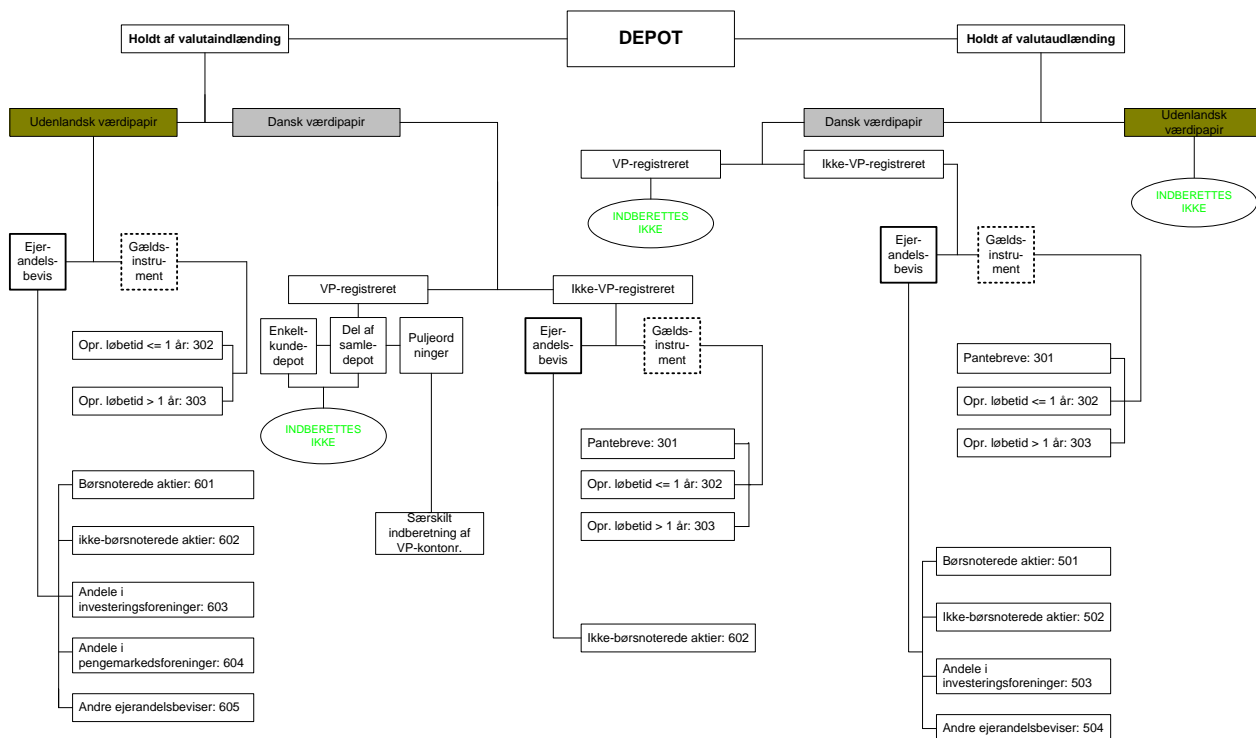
DEPOT

Holdt af valutaindlænding

Holdt af valutaudlænding

Udenlandsk værdipapir

Dansk værdipapir

Dansk værdipapir

Udenlandsk værdipapir

VP-registreret

Ikke-VP-registreret

INDBERETTES IKKE

INDBERETTES IKKE

Ejerandelsbevis

Gældsinstrument

Opr. løbetid <= 1 år: 302

Opr. løbetid > 1 år: 303

Børsnoterede aktier: 601

ikke-børsnoterede aktier: 602

Andele i investeringsforeninger: 603

Andele i pengemarkedsforeninger: 604

Andre ejerandelsbeviser: 605

VP-registreret

Ikke-VP-registreret

Enkeltkundedepot

Del af samledepot

Puljeordninger

INDBERETTES IKKE

Særskilt indberetning af VP-kontonr.

Ejerandelsbevis

Gældsinstrument

Pantebreve: 301

Opr. løbetid <= 1 år: 302

Opr. løbetid > 1 år: 303

Ikke-børsnoterede aktier: 602

Ejerandelsbevis

Gældsinstrument

Pantebreve: 301

Opr. løbetid <= 1 år: 302

Opr. løbetid > 1 år: 303

Børsnoterede aktier: 501

Ikke-børsnoterede aktier: 502

Andele i investeringsforeninger: 503

Andre ejerandelsbeviser: 504